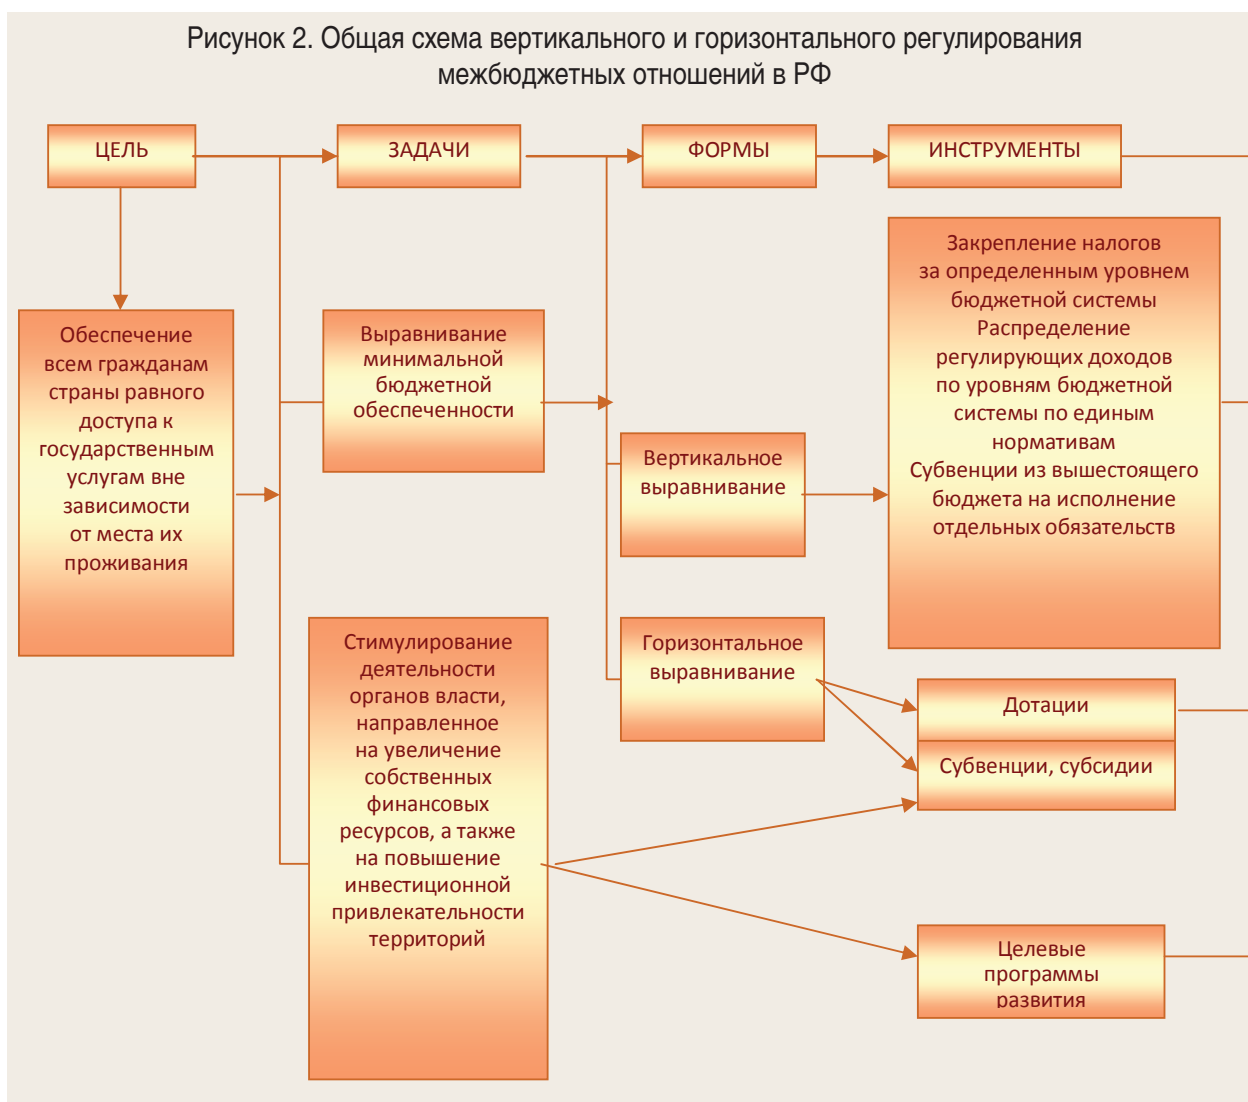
Рисунок 2. Общая схема вертикального и горизонтального регулирования межбюджетных отношений в РФ

ЦЕЛЬ

ЗАДАЧИ

ФОРМЫ

ИНСТРУМЕНТЫ

Обеспечение всем гражданам страны равного доступа к государственным услугам вне зависимости от места их проживания

Выравнивание минимальной бюджетной обеспеченности

Вертикальное выравнивание

Закрепление налогов за определенным уровнем бюджетной системы Распределение регулирующих доходов по уровням бюджетной системы по единым нормативам Субвенции из вышестоящего бюджета на исполнение отдельных обязательств

Стимулирование деятельности органов власти, направленное на увеличение собственных финансовых ресурсов, а также на повышение инвестиционной привлекательности территорий

Горизонтальное выравнивание

Дотации

Субвенции, субсидии

Целевые программы развития